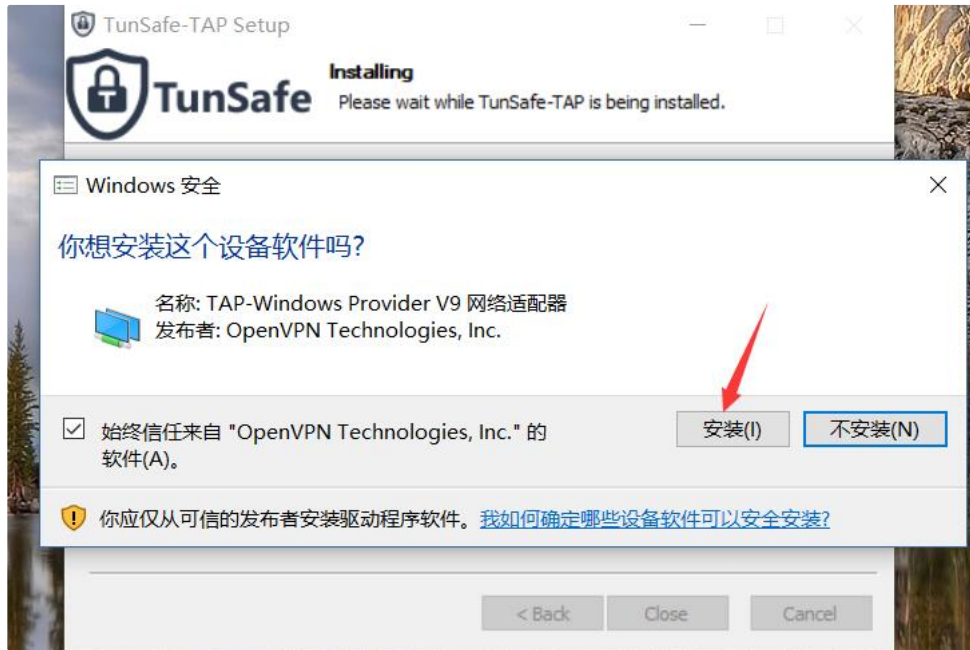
TunSafe-TAP Setup

TunSafe

Installing
Please wait while TunSafe-TAP is being installed.

Windows 安全

你想安装这个设备软件吗?

名称: TAP-Windows Provider V9 网络适配器
发布者: OpenVPN Technologies, Inc.

始终信任来自 "OpenVPN Technologies, Inc." 的软件(A)。

安装(I)

不安装(N)

你应仅从可信的发布者安装驱动程序软件。我如何确定哪些设备软件可以安全安装?

< Back

Close

Cancel